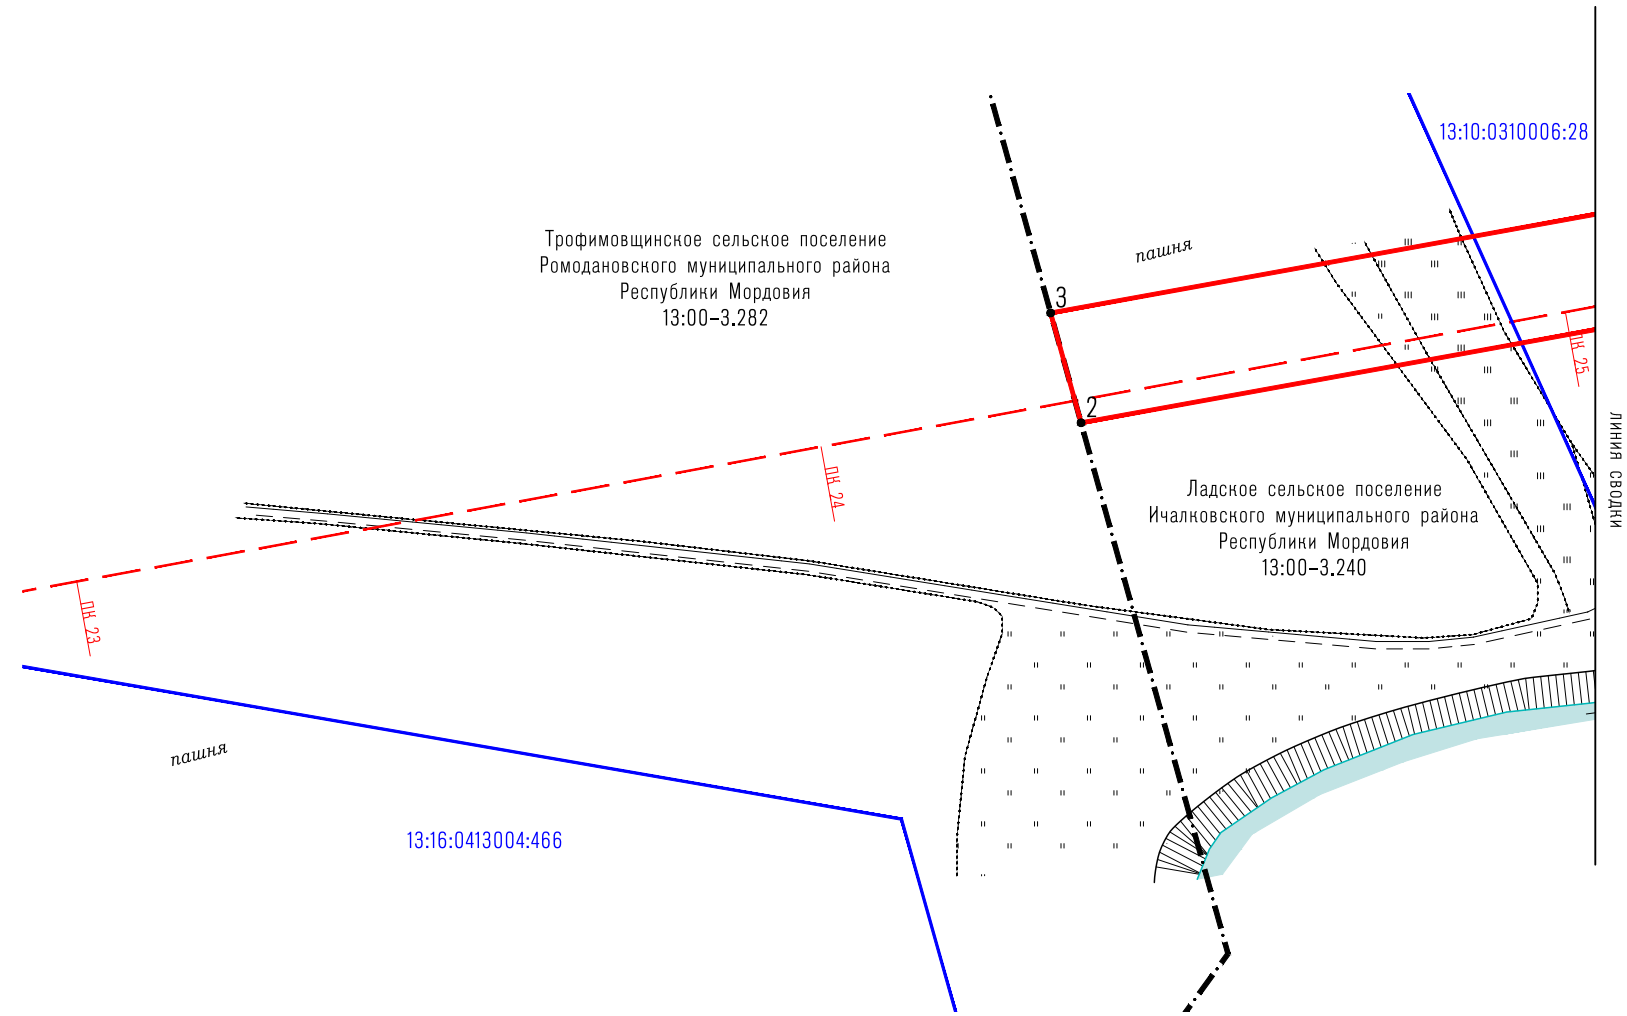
13:10:0310006:28

Трофимовщинское сельское поселение
Ромодановского муниципального района
Республики Мордовия
13:00-3.282

пашня

3

2

ПК 25

ПК 24

ЛИНИЯ СВОДКИ

Ладское сельское поселение
Ичалковского муниципального района
Республики Мордовия
13:00-3.240

ПК 23

пашня

13:16:0413004:466